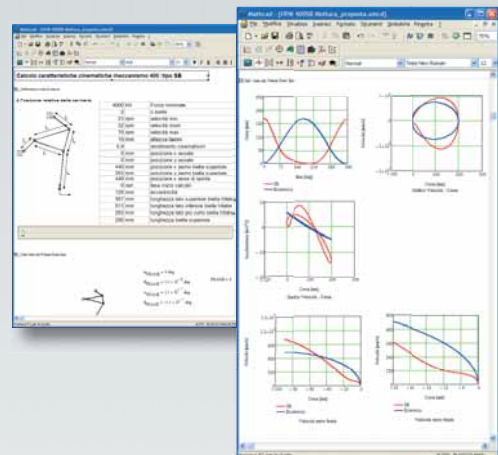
Calcolo caratteristiche cinematiche meccanismo 400 tipo SB

4000 kN	Forza nominale
velocità min
velocità max
angolo di lavoro
posizione
posizione
posizione
lunghezza
lunghezza
lunghezza

Mathcad - [DFM 4005B Motore_proposta.xmcd]
File Modifica Visualizza Inserisci Formato Strumenti Simbolica Finestra ?
Normal
Times New Roman
12
75%

SB
Eccentrico

Corsa [mm]
Velocità [mm/s]
Accelerazione [m/s²]
Velocità [mm/s]
Corsa [mm]
Velocità [mm/s]
Velocità nella fase
Velocità nella fase